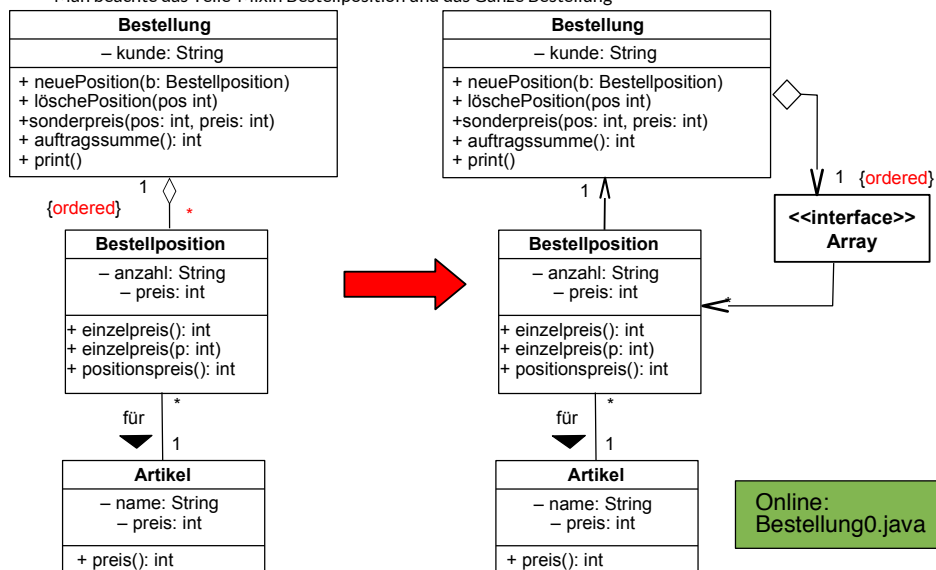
Bestellung
– kunde: String
+ neuePosition(b: Bestellposition)
+ löschePosition(pos int)
+sonderpreis(pos: int, preis: int)
+ auftragssumme(): int
+ print()

1
{ordered}
*

Bestellposition
– anzahl: String
– preis: int
+ einzelpreis(): int
+ einzelpreis(p: int)
+ positionspreis(): int

für
*
1

Artikel
– name: String
– preis: int
+ preis(): int

Bestellung
– kunde: String
+ neuePosition(b: Bestellposition)
+ löschePosition(pos int)
+sonderpreis(pos: int, preis: int)
+ auftragssumme(): int
+ print()

1
1 {ordered}

<<interface>>
Array

Bestellposition
– anzahl: String
– preis: int
+ einzelpreis(): int
+ einzelpreis(p: int)
+ positionspreis(): int

*

für
*
1

Artikel
– name: String
– preis: int
+ preis(): int

Online:
Bestellung0.java